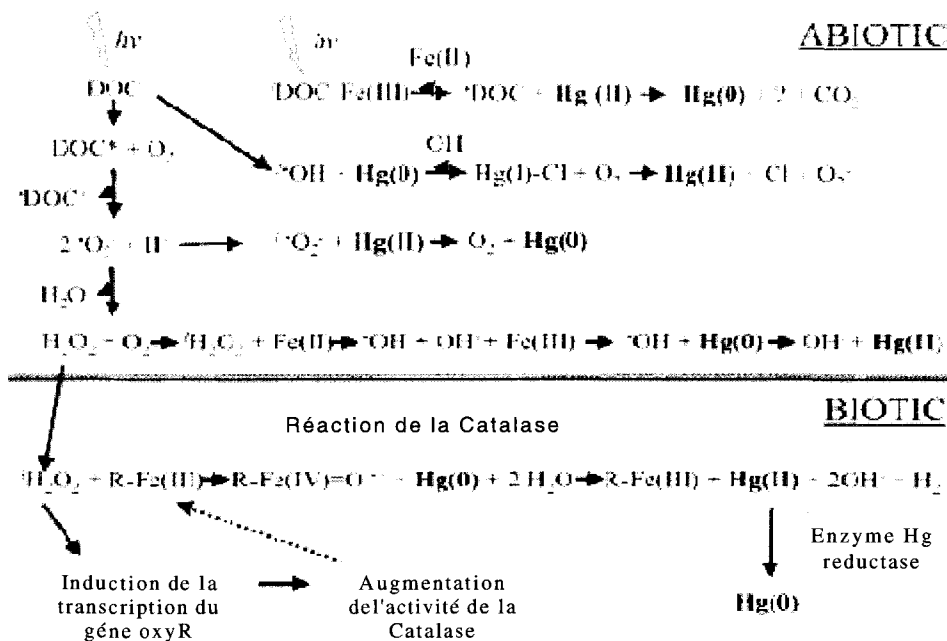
ABIOTIC

$h\nu$ $h\nu$

Fe(II)

DOC ${}^{*}$DOC Fe(III) → ${}^{*}$DOC + Hg (II) → Hg(0) + 2 + $CO_2$

DOC* + $O_2$

Cl⁻

${}^{*}$OH + Hg(0) → Hg(I)-Cl + $O_2$ → Hg(II) + Cl + $O_2$

${}^{*}$DOC

2 ${}^{*}O_2$ + H → ${}^{*}O_2$ + Hg(II) → $O_2$ + Hg(0)

$H_2O$

$H_2O_2$ + $O_2$ → $H_2O_2$ + Fe(II) → ${}^{*}$OH + OH + Fe(III) → ${}^{*}$OH + Hg(0) → OH + Hg(II)

BIOTIC

Réaction de la Catalase

$H_2O_2$ + R-Fe(III) → R-Fe(IV)=O + Hg(0) + 2 $H_2O$ → R-Fe(III) + Hg(II) + 2OH + $H_2$

Enzyme Hg reductase

Induction de la transcription du géne oxyR

Augmentation del'activité de la Catalase

Hg(0)